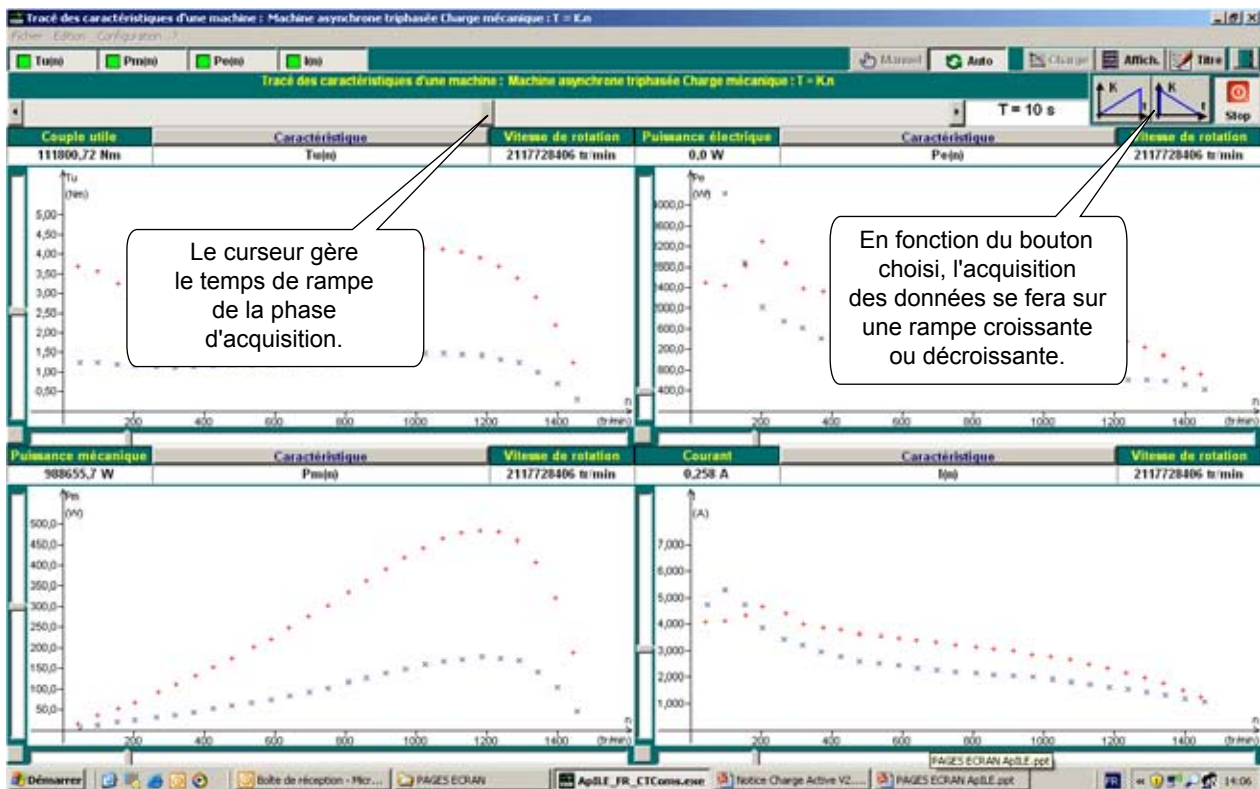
Tracé des caractéristiques d'une machine : Machine asynchrone triphasée Charge mécanique : T = K.n

Fichier Edition Configuration ?

Tu(n) Pm(n) Pe(n) I(n)

Manuel Auto Charge Affich. Titre

Tracé des caractéristiques d'une machine : Machine asynchrone triphasée Charge mécanique : T = K.n

T = 10 s

Stop

| Couple utile | Caractéristique | Vitesse de rotation |
|---|---|---|
| 111800,72 Nm | Tu(n) | 2117728406 tr/min |

| Puissance électrique | Caractéristique | Vitesse de rotation |
|---|---|---|
| 0,0 W | Pe(n) | 2117728406 tr/min |

Tu (Nm)
5,00 4,50 4,00 3,50 3,00 2,50 2,00 1,50 1,00 0,50
200 400 600 800 1000 1200 1400 n (tr/min)

Le curseur gère le temps de rampe de la phase d'acquisition.

Pe (W)
400,0
200 400 600 800 1000 1200 1400 n (tr/min)

En fonction du bouton choisi, l'acquisition des données se fera sur une rampe croissante ou décroissante.

| Puissance mécanique | Caractéristique | Vitesse de rotation |
|---|---|---|
| 988655,7 W | Pm(n) | 2117728406 tr/min |

| Courant | Caractéristique | Vitesse de rotation |
|---|---|---|
| 0,258 A | I(n) | 2117728406 tr/min |

Pm (W)
500,0 450,0 400,0 350,0 300,0 250,0 200,0 150,0 100,0 50,0
200 400 600 800 1000 1200 1400 n (tr/min)

(A)
7,000 6,000 5,000 4,000 3,000 2,000 1,000
200 400 600 800 1000 1200 1400 n (tr/min)

PAGES ECRAN ApILE.ppt

Démarrer | Boîte de réception - Micr... | PAGES ECRAN | ApILE_FR_CTComs.exe | Notice Charge Active V2.... | PAGES ECRAN ApILE.ppt | 14:06